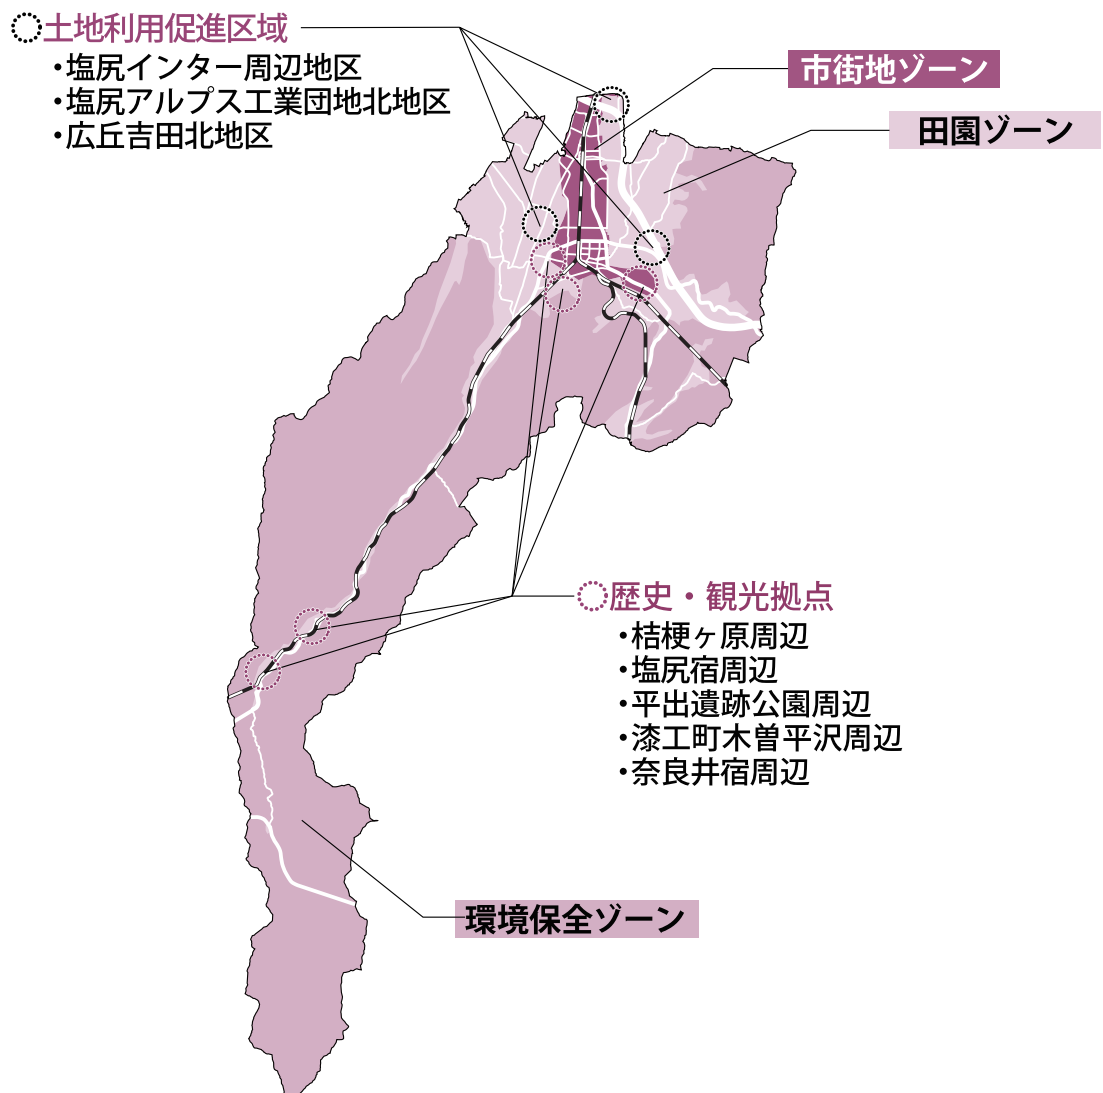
土地利用促進区域
・塩尻インター周辺地区
・塩尻アルプス工業団地北地区
・広丘吉田北地区

市街地ゾーン

田園ゾーン

歴史・観光拠点
・桔梗ヶ原周辺
・塩尻宿周辺
・平出遺跡公園周辺
・漆工町木曽平沢周辺
・奈良井宿周辺

環境保全ゾーン